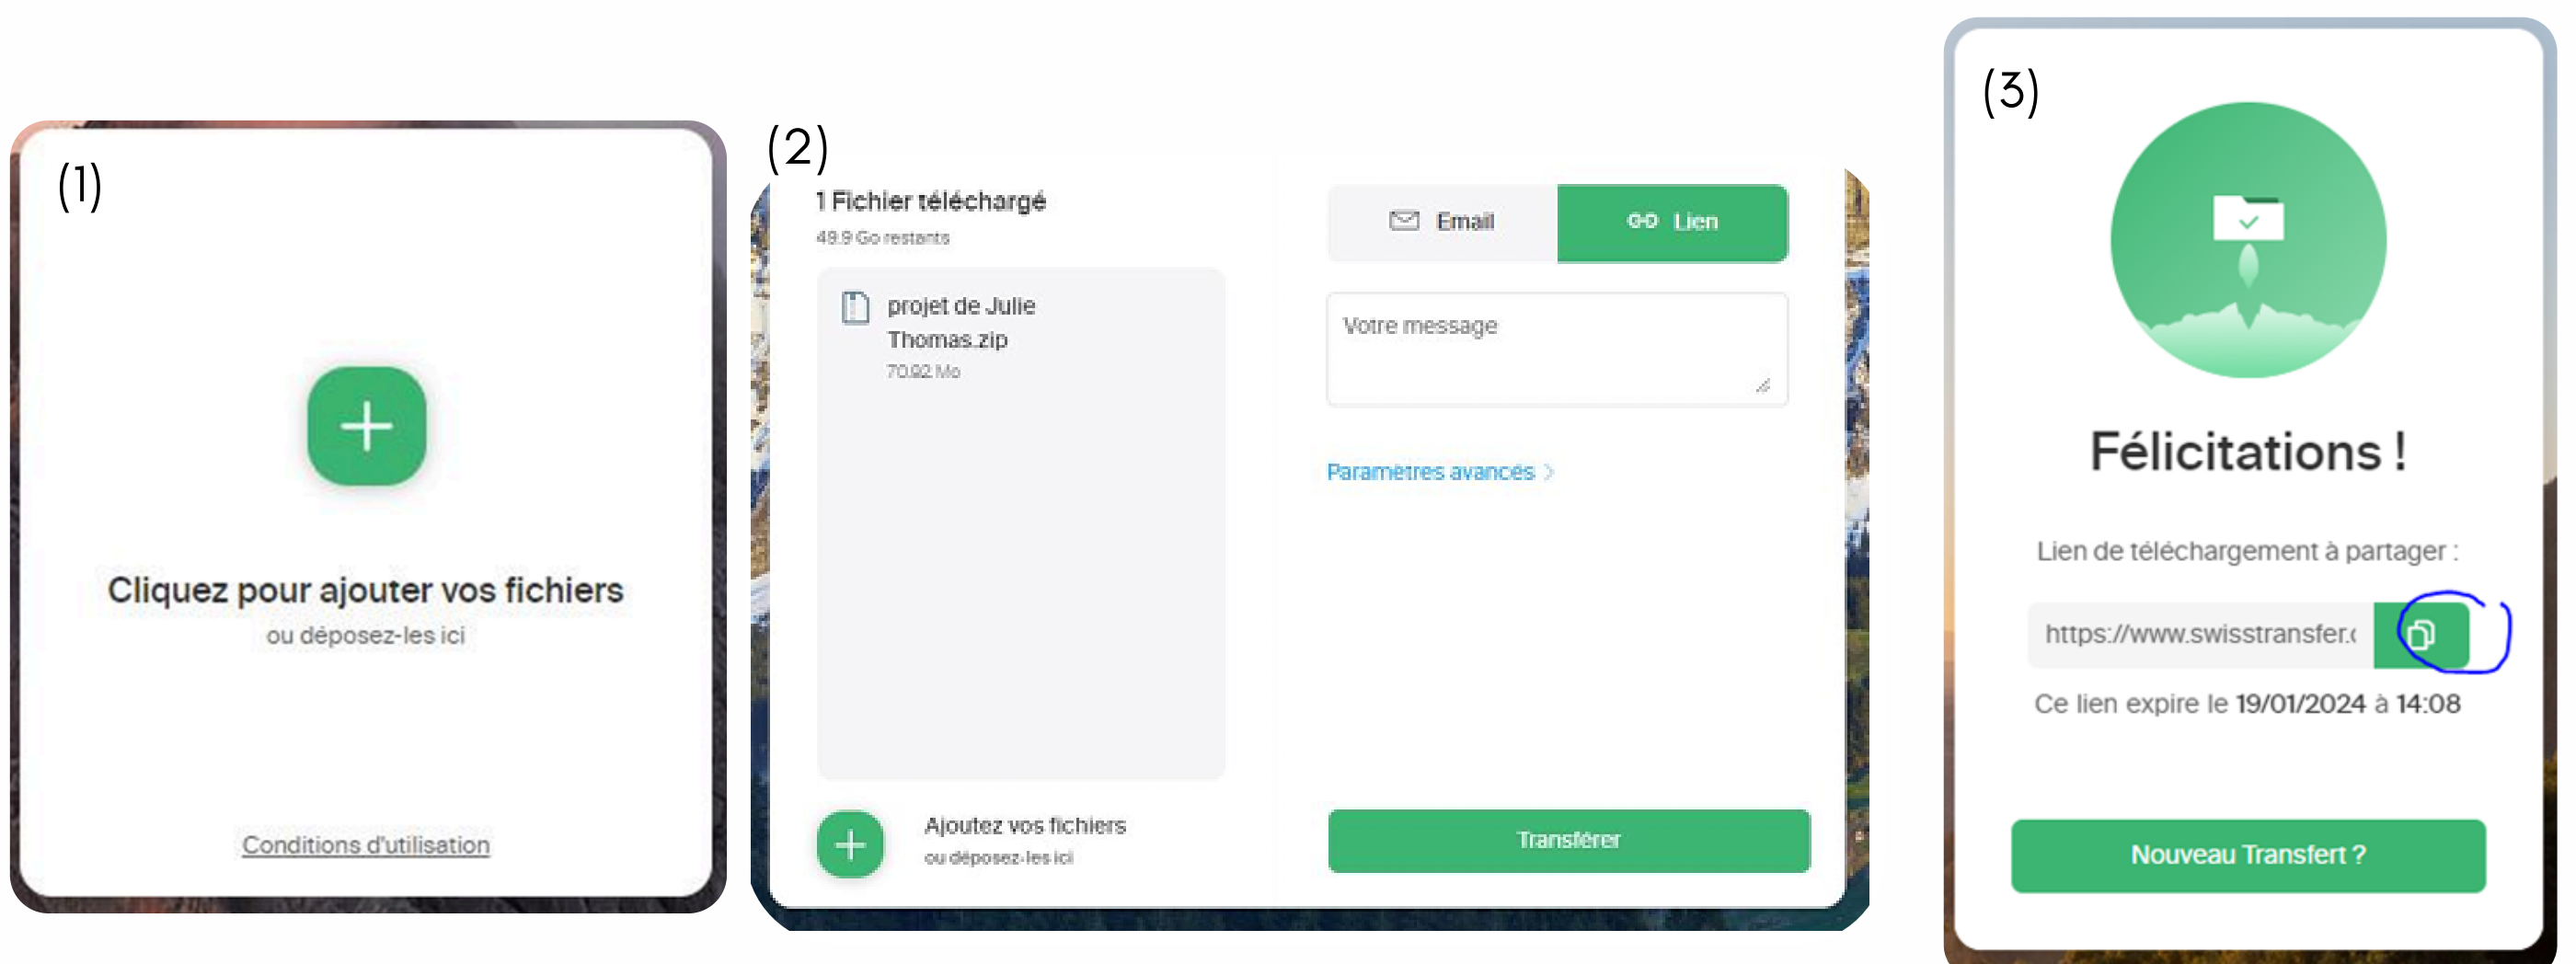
(1)

+

Cliquez pour ajouter vos fichiers
ou déposez-les ici

Conditions d'utilisation

(2)

1 Fichier téléchargé
49.9 Go restants

projet de Julie Thomas.zip
70.92 Mo

+ Ajoutez vos fichiers
ou déposez-les ici

Email
Lien

Votre message

Paramètres avancés >

Transférer

(3)

Félicitations !

Lien de téléchargement à partager :

https://www.swisstransfer.c

Ce lien expire le 19/01/2024 à 14:08

Nouveau Transfert ?